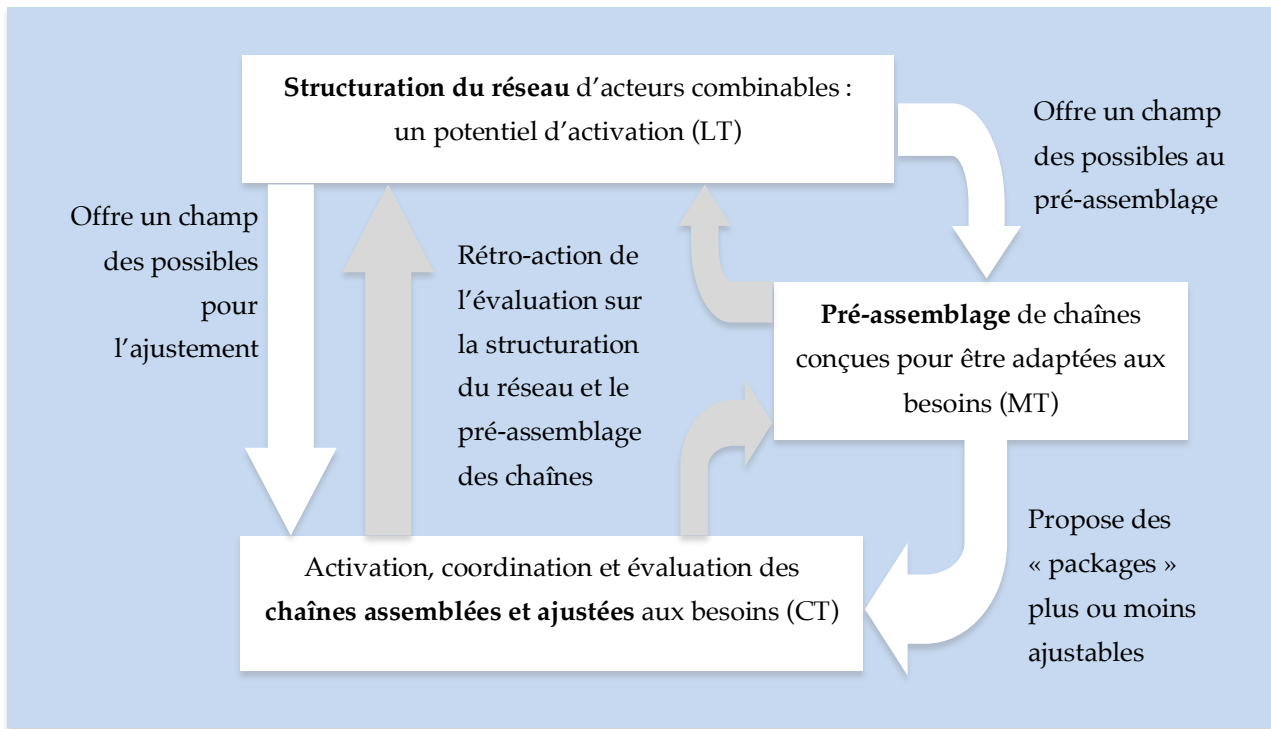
**Structuration du réseau** d'acteurs combinables : un potentiel d'activation (LT)

Offre un champ des possibles au pré-assemblage

Offre un champ des possibles pour l'ajustement

Rétro-action de l'évaluation sur la structuration du réseau et le pré-assemblage des chaînes

**Pré-assemblage** de chaînes conçues pour être adaptées aux besoins (MT)

Propose des « packages » plus ou moins ajustables

Activation, coordination et évaluation des **chaînes assemblées et ajustées** aux besoins (CT)